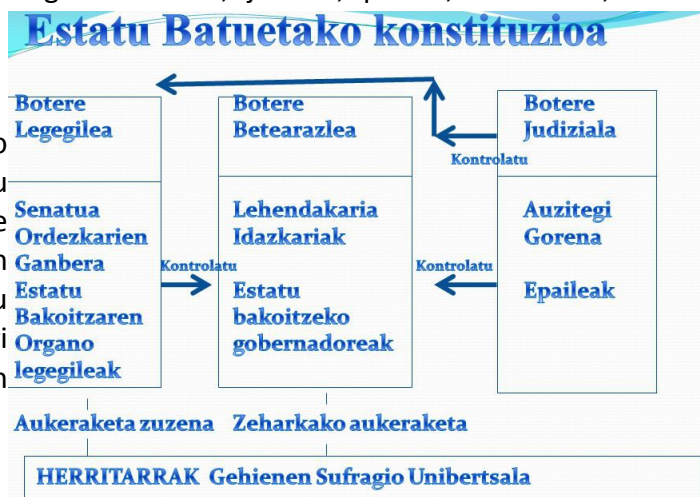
Estatu Batuetako konstituzioa

Botere Legegilea

Senatua
Ordezkarien Ganbera
Estatu Bakoitzaren Organo legegileak

Kontrolatu

Botere Betearazlea

Lehendakaria
Idazkariak

Estatu bakoitzeko gobernadoreak

Kontrolatu

Kontrolatu

Botere Judiziala

Auzitegi Gorena

Epaileak

Aukeraketa zuzena

Zeharkako aukeraketa

HERRITARRAK Gehienen Sufragio Unibertsala